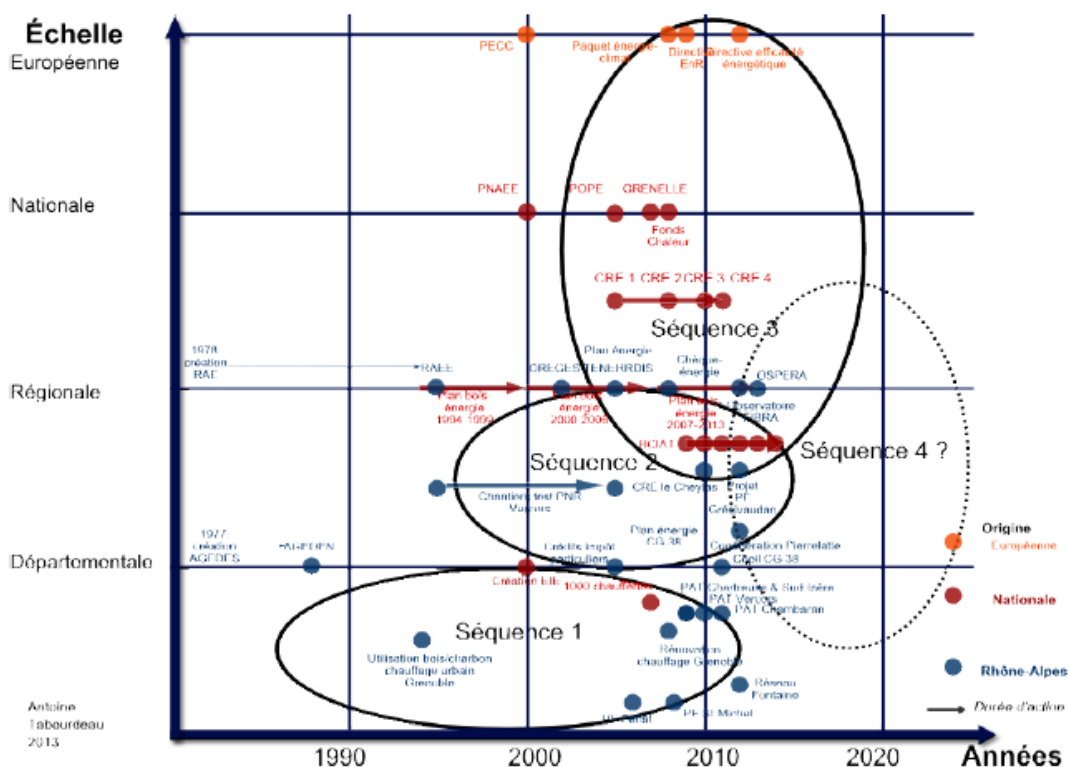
Échelle
Européenne

Nationale

Régionale

Départementale

PECC
Paquet énergie-climat
Directive EnR
Directive efficacité énergétique

PNAEE
POPE
GRENELLE
Fonds Chaleur

CRE 1 CRE 2 CRE 3 CRE 4

Séquence 3

1978 création RAE
RAEE
Plan bois énergie 1994-1999
CREGES
TENERRDIS
Plan bois énergie 2000-2006
Plan énergie
Chèque-énergie
Plan bois énergie 2007-2013
OSPERA
Observatoire OREGES RBRA
RCIAT

Séquence 4 ?

Séquence 2
Chantiers test PNR Vercors
CRE le Cheylas
Projet PT Gévaudan
Plan énergie CG 38
Coopération Pierrelatte

1977 création AGEDEN
FAGEDEN
Crédits impôt particuliers
Création EIE
1000 chaufferies
Cfoil CG 38
PAT Chartreuse & Sud Isère
PAT Vercors
PAT Chambaran

Séquence 1
Utilisation bois/charbon chauffage urbain Grenoble
Rénovation chauffage Grenoble
Réseau Fontaine
PE Parat
PE St Michel

Origine
Européenne
Nationale
Rhône-Alpes
Durée d'action

Antoine Tabourdeau 2013

1990
2000
2010
2020
Années